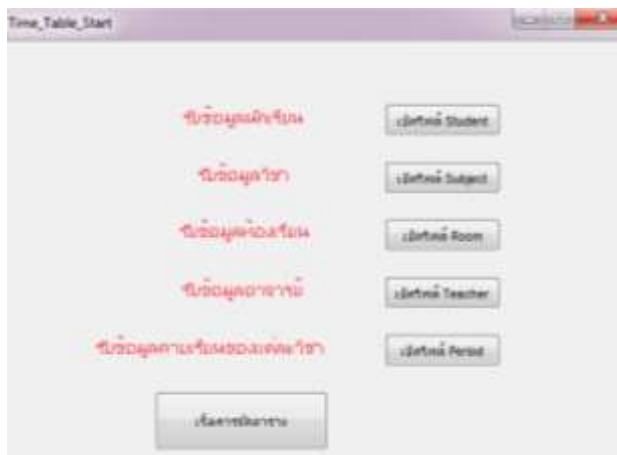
Time_Table_Start

รับข้อมูลนักเรียน
เปิดไฟล์ Student

รับข้อมูลวิชา
เปิดไฟล์ Subject

รับข้อมูลห้องเรียน
เปิดไฟล์ Room

รับข้อมูลอาจารย์
เปิดไฟล์ Teacher

รับข้อมูลคาบเรียนของแต่ละวิชา
เปิดไฟล์ Period

เริ่มการจัดตาราง